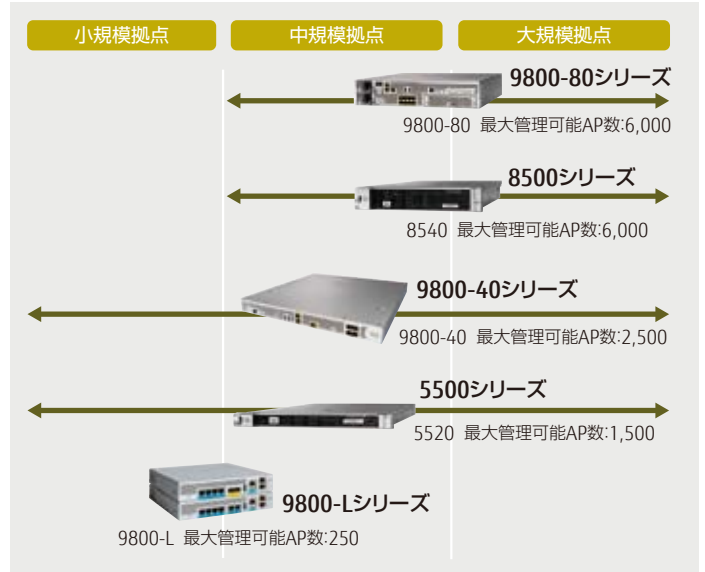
小規模拠点

中規模拠点

大規模拠点

9800-80シリーズ

9800-80 最大管理可能AP数:6,000

8500シリーズ

8540 最大管理可能AP数:6,000

9800-40シリーズ

9800-40 最大管理可能AP数:2,500

5500シリーズ

5520 最大管理可能AP数:1,500

9800-Lシリーズ

9800-L 最大管理可能AP数:250